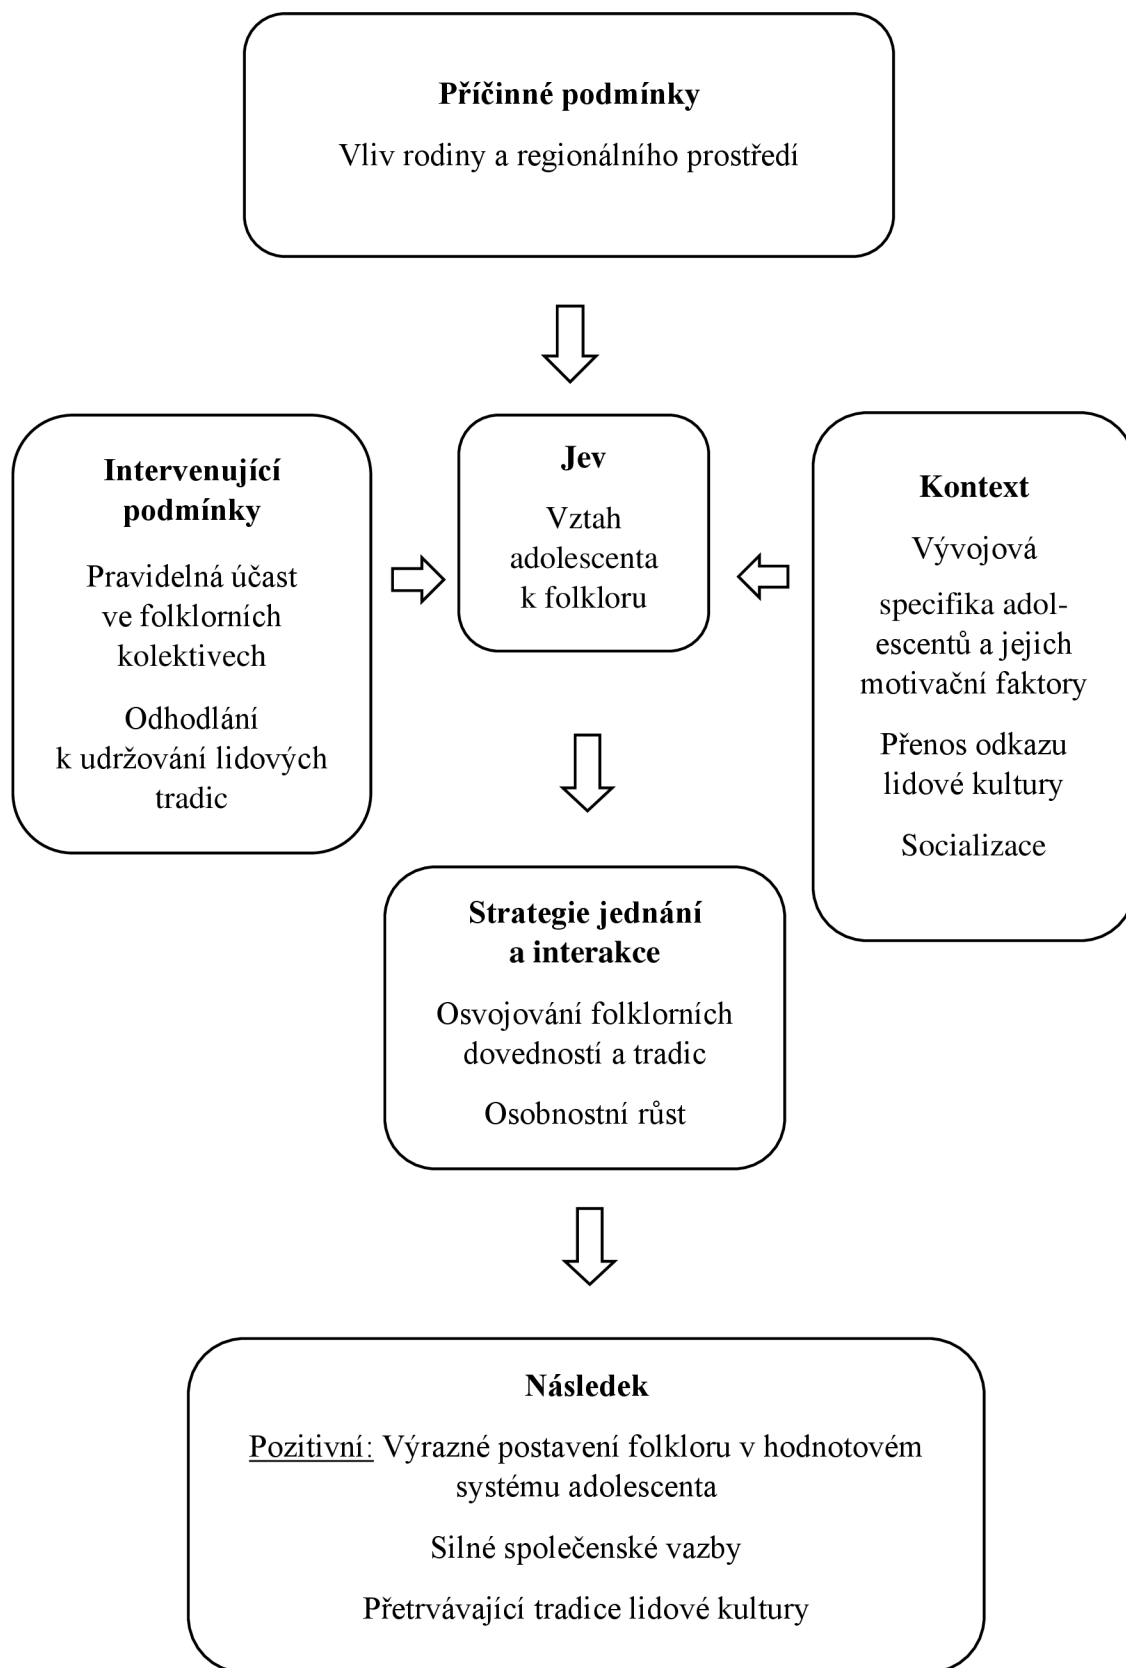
Příčinné podmínky

Vliv rodiny a regionálního prostředí

Intervenující podmínky

Pravidelná účast ve folklorních kolektivech

Odhodlání k udržování lidových tradic

Jev

Vztah adolescenta k folkloru

Kontext

Vývojová

specifika adolescentů a jejich motivační faktory

Přenos odkazu lidové kultury

Socializace

Strategie jednání a interakce

Osvojování folklorních dovedností a tradic

Osobnostní růst

Následek

Pozitivní: Výrazné postavení folkloru v hodnotovém systému adolescenta

Silné společenské vazby

Přetrvávající tradice lidové kultury